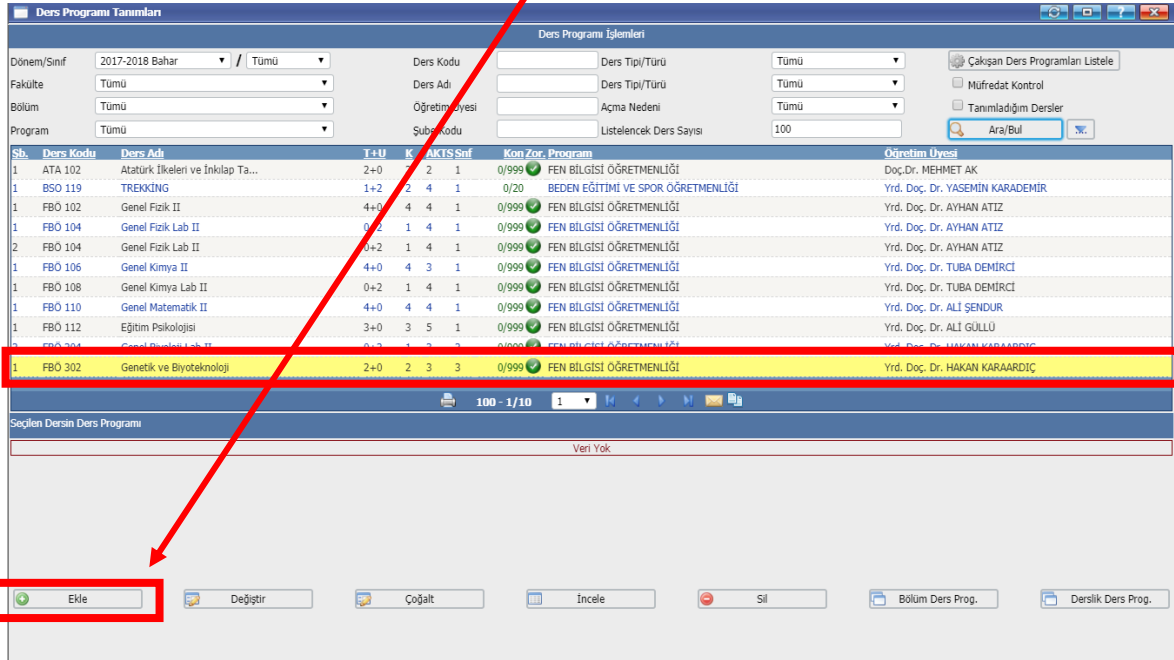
Ders Programı Tanımları

Ders Programı İşlemleri

Dönem/Sınıf 2017-2018 Bahar / Tümü
Fakülte Tümü
Bölüm Tümü
Program Tümü
Ders Kodu
Ders Adı
Öğretim Üyesi
Şube Kodu
Ders Tipi/Türü Tümü
Ders Tipi/Türü Tümü
Açma Nedeni Tümü
Listelencek Ders Sayısı 100
Çakışan Ders Programları Listele
Müfredat Kontrol
Tanımladığım Dersler
Ara/Bul

| Şb. | Ders Kodu | Ders Adı | T+U | K | AKTS | Snf | Kon.Zor. | Program | Öğretim Üyesi |
|---|---|---|---|---|---|---|---|---|---|
| 1 | ATA 102 | Atatürk İlkeleri ve İnkılap Ta... | 2+0 | | 2 | 1 | 0/999 | FEN BİLGİSİ ÖĞRETMENLİĞİ | Doç.Dr. MEHMET AK |
| 1 | BSO 119 | TREKKİNG | 1+2 | 2 | 4 | 1 | 0/20 | BEDEN EĞİTİMİ VE SPOR ÖĞRETMENLİĞİ | Yrd. Doç. Dr. YASEMİN KARADEMİR |
| 1 | FBÖ 102 | Genel Fizik II | 4+0 | 4 | 4 | 1 | 0/999 | FEN BİLGİSİ ÖĞRETMENLİĞİ | Yrd. Doç. Dr. AYHAN ATIZ |
| 1 | FBÖ 104 | Genel Fizik Lab II | 0+2 | 1 | 4 | 1 | 0/999 | FEN BİLGİSİ ÖĞRETMENLİĞİ | Yrd. Doç. Dr. AYHAN ATIZ |
| 2 | FBÖ 104 | Genel Fizik Lab II | 0+2 | 1 | 4 | 1 | 0/999 | FEN BİLGİSİ ÖĞRETMENLİĞİ | Yrd. Doç. Dr. AYHAN ATIZ |
| 1 | FBÖ 106 | Genel Kimya II | 4+0 | 4 | 3 | 1 | 0/999 | FEN BİLGİSİ ÖĞRETMENLİĞİ | Yrd. Doç. Dr. TUBA DEMİRCİ |
| 1 | FBÖ 108 | Genel Kimya Lab II | 0+2 | 1 | 4 | 1 | 0/999 | FEN BİLGİSİ ÖĞRETMENLİĞİ | Yrd. Doç. Dr. TUBA DEMİRCİ |
| 1 | FBÖ 110 | Genel Matematik II | 4+0 | 4 | 4 | 1 | 0/999 | FEN BİLGİSİ ÖĞRETMENLİĞİ | Yrd. Doç. Dr. ALİ ŞENDUR |
| 1 | FBÖ 112 | Eğitim Psikolojisi | 3+0 | 3 | 5 | 1 | 0/999 | FEN BİLGİSİ ÖĞRETMENLİĞİ | Yrd. Doç. Dr. ALİ GÜLLÜ |
| 1 | FBÖ 302 | Genetik ve Biyoteknoloji | 2+0 | 2 | 3 | 3 | 0/999 | FEN BİLGİSİ ÖĞRETMENLİĞİ | Yrd. Doç. Dr. HAKAN KARAARDIÇ |

100 - 1/10 1

Seçilen Dersin Ders Programı
Veri Yok

Ekle Değiştir Çoğalt İncele Sil Bölüm Ders Prog. Derslik Ders Prog.